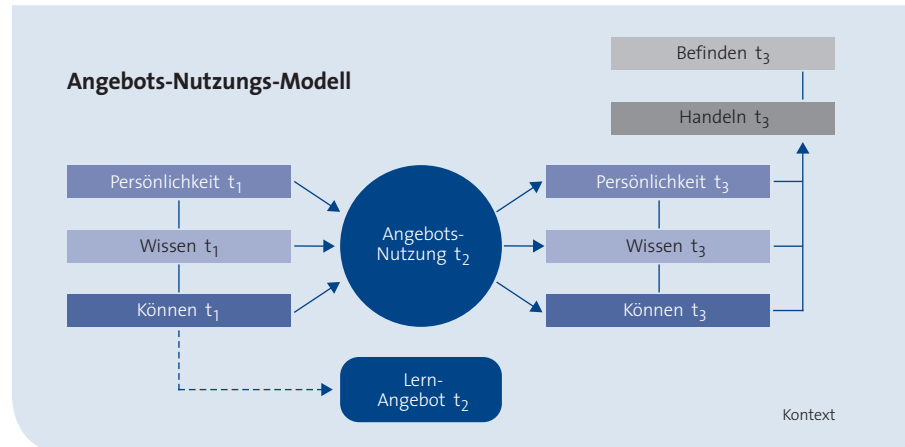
Angebots-Nutzungs-Modell

Befinden $t_3$

Handeln $t_3$

Persönlichkeit $t_1$

Wissen $t_1$

Können $t_1$

Angebots-Nutzung $t_2$

Persönlichkeit $t_3$

Wissen $t_3$

Können $t_3$

Lern-Angebot $t_2$

Kontext